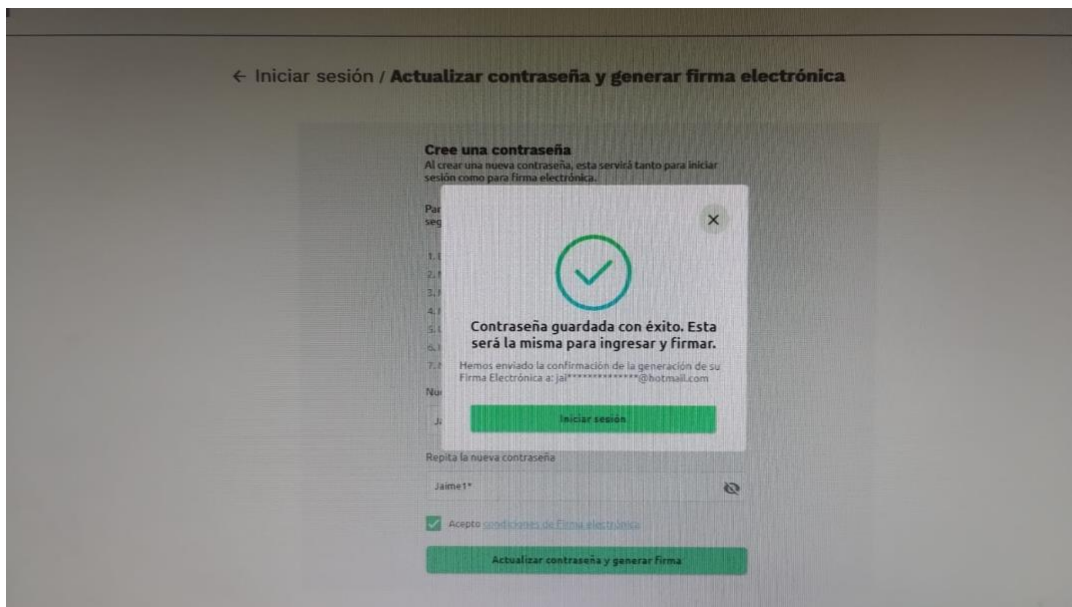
← Iniciar sesión / **Actualizar contraseña y generar firma electrónica**

**Cree una contraseña**
Al crear una nueva contraseña, esta servirá tanto para iniciar sesión como para firma electrónica.

Par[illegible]
seg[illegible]

1.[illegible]
2.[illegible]
3.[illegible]
4.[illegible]
5.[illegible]
6.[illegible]
7.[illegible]

Nu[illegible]

J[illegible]

×

Contraseña guardada con éxito. Esta será la misma para ingresar y firmar.

Hemos enviado la confirmación de la generación de su Firma Electrónica a: jai**************@hotmail.com

Iniciar sesión

Repita la nueva contraseña

Jaime1*

Acepto condiciones de Firma electrónica

Actualizar contraseña y generar firma